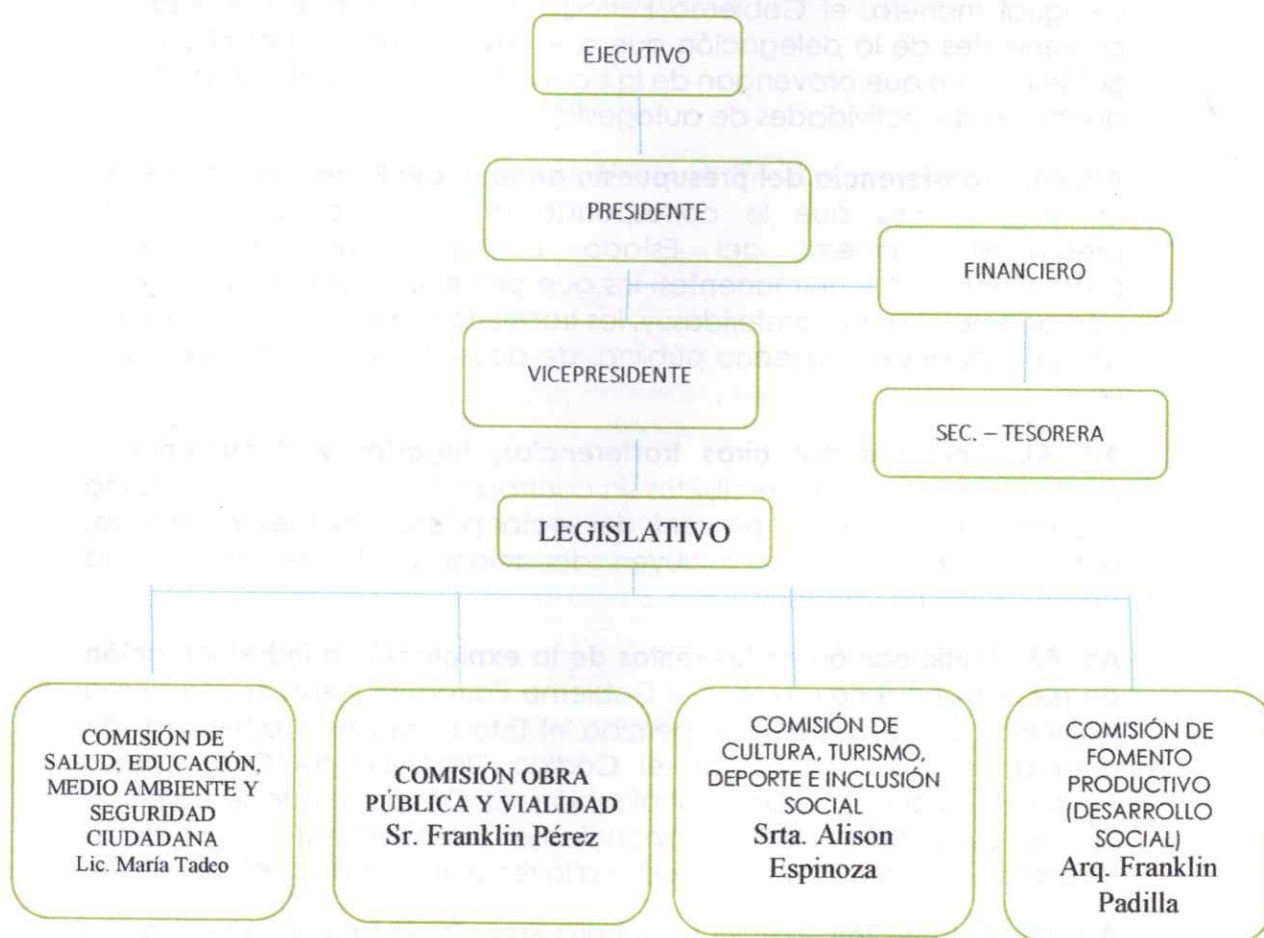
EJECUTIVO

PRESIDENTE

FINANCIERO

VICEPRESIDENTE

SEC. – TESORERA

LEGISLATIVO

COMISIÓN DE SALUD, EDUCACIÓN, MEDIO AMBIENTE Y SEGURIDAD CIUDADANA
Lic. María Tadeo

COMISIÓN OBRA PÚBLICA Y VIALIDAD
Sr. Franklin Pérez

COMISIÓN DE CULTURA, TURISMO, DEPORTE E INCLUSIÓN SOCIAL
Srta. Alison Espinoza

COMISIÓN DE FOMENTO PRODUCTIVO (DESARROLLO SOCIAL)
Arq. Franklin Padilla